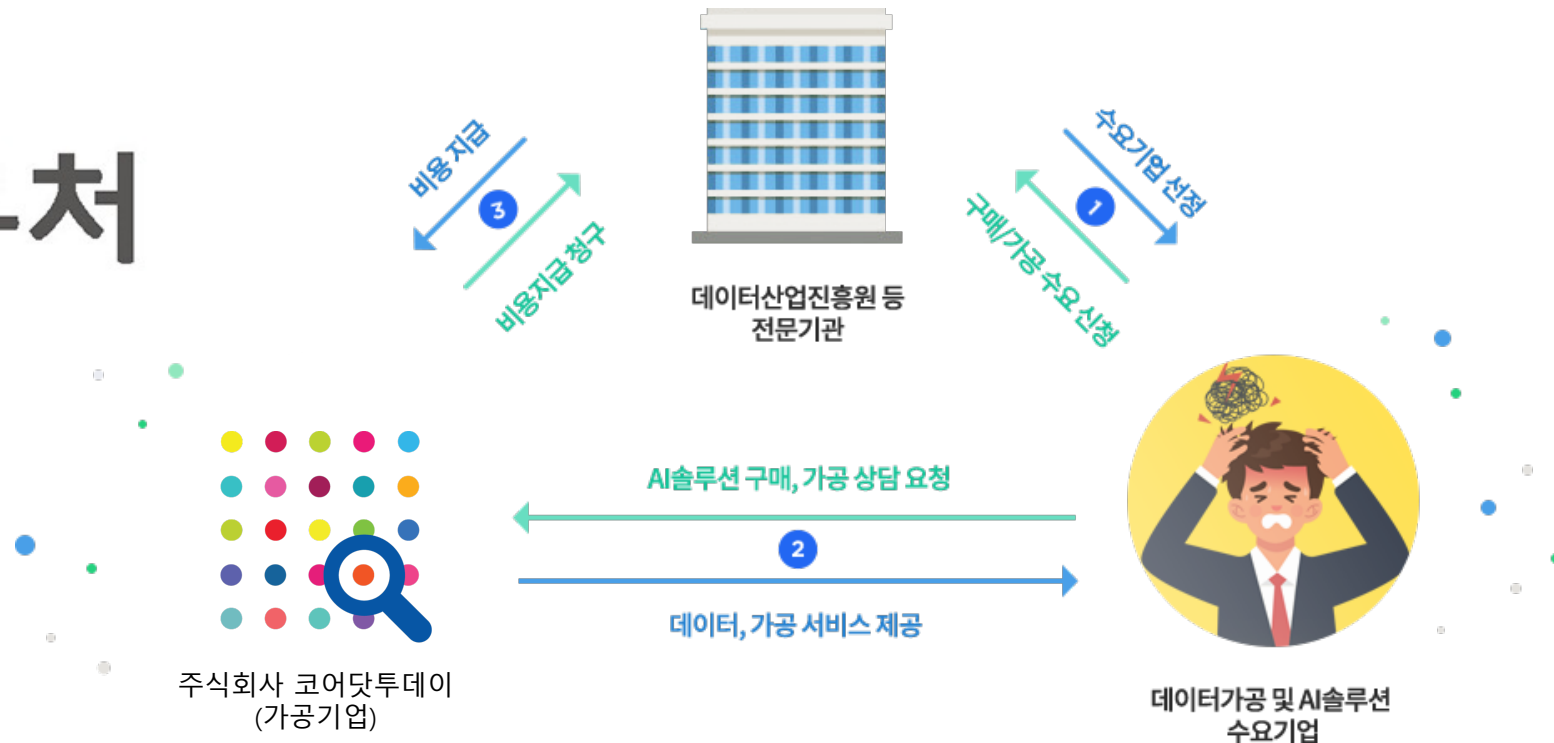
처

비용 지급
3
비용지급 청구

데이터산업진흥원 등
전문기관

수요기업 선정
1
구매/가공 수요 신청

AI솔루션 구매, 가공 상담 요청
2
데이터, 가공 서비스 제공

주식회사 코어닷투데이
(가공기업)

데이터가공 및 AI솔루션
수요기업